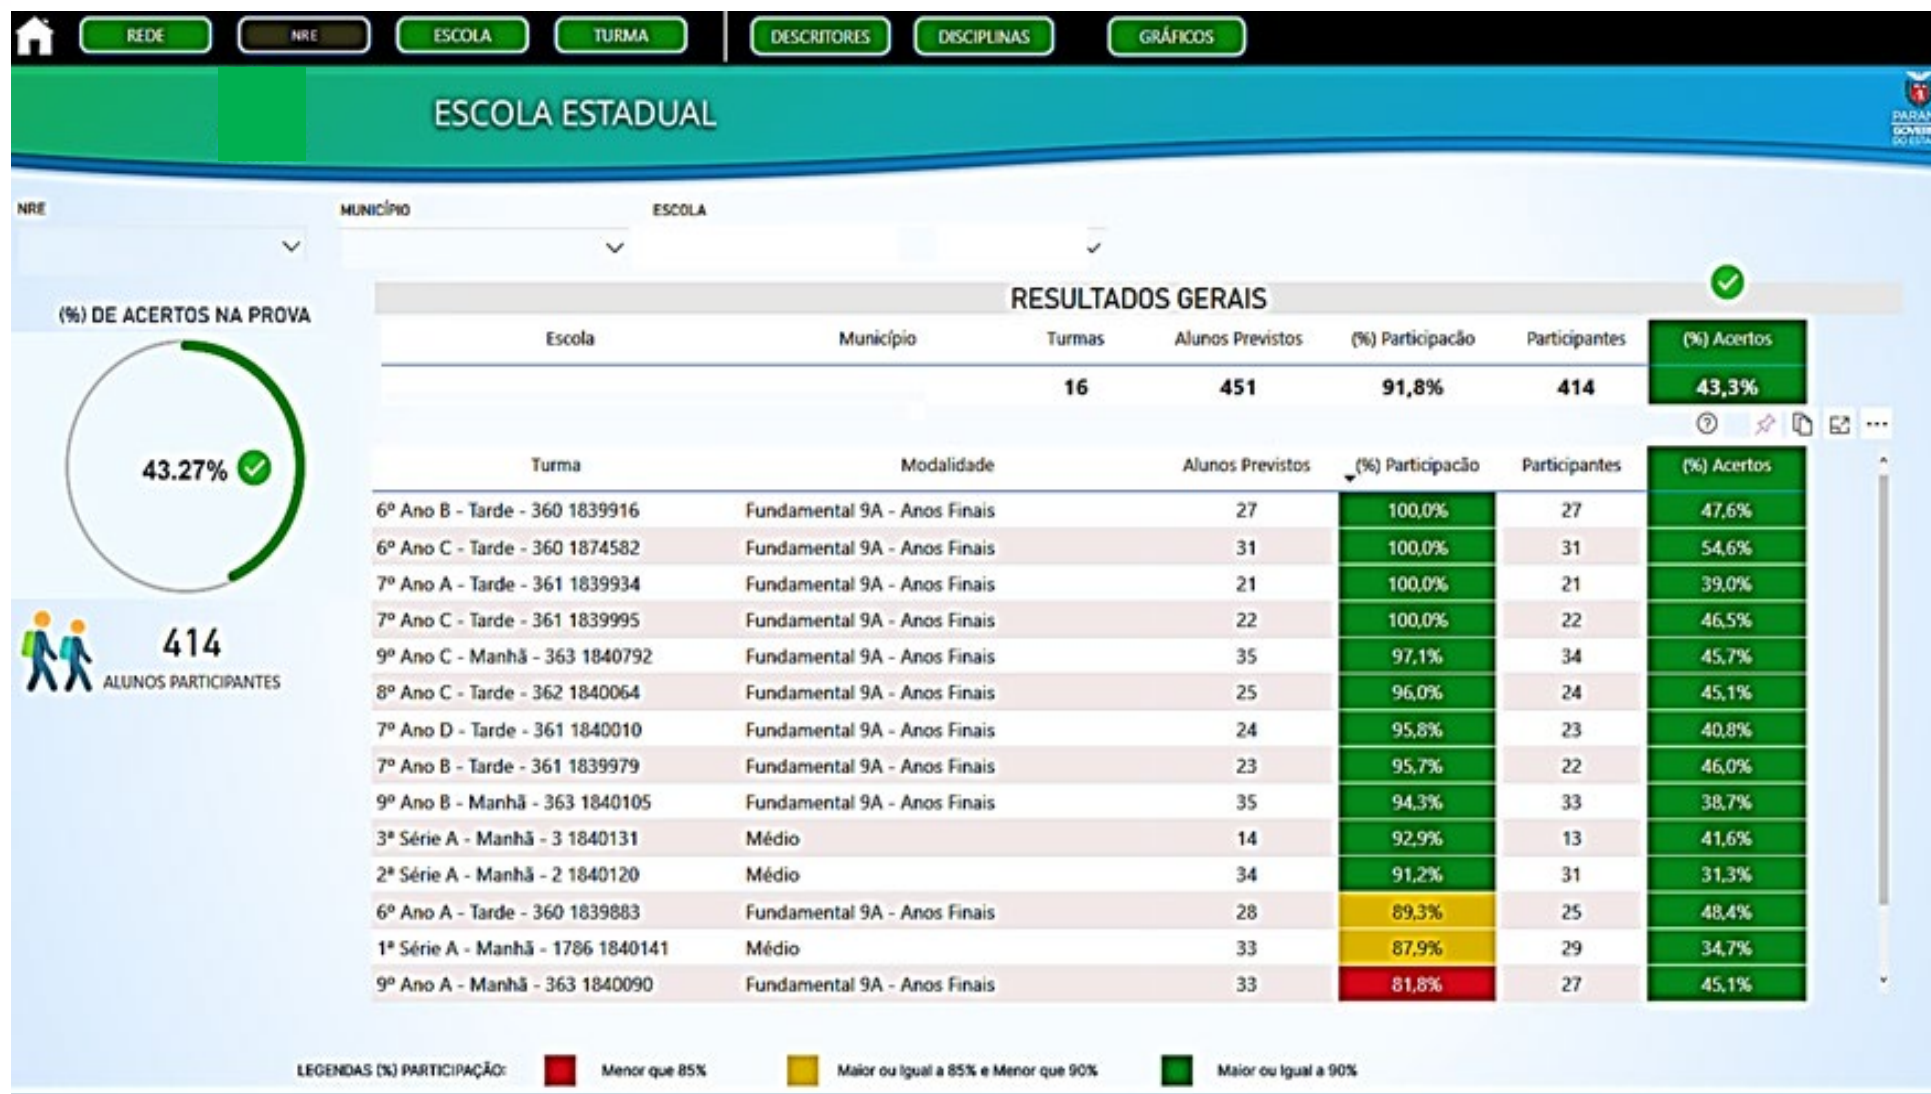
REDE NRE ESCOLA TURMA DESCRITORES DISCIPLINAS GRÁFICOS

ESCOLA ESTADUAL

PARAN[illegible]
GOVER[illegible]
DO ESTA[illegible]

NRE

MUNICÍPIO

ESCOLA

(%) DE ACERTOS NA PROVA

43.27%

414
ALUNOS PARTICIPANTES

RESULTADOS GERAIS

| Escola | Município | Turmas | Alunos Previstos | (%) Participacão | Participantes | (%) Acertos |
|---|---|---|---|---|---|---|
| | | 16 | 451 | 91,8% | 414 | 43,3% |

| Turma | Modalidade | Alunos Previstos | (%) Participacão | Participantes | (%) Acertos |
|---|---|---|---|---|---|
| 6º Ano B - Tarde - 360 1839916 | Fundamental 9A - Anos Finais | 27 | 100,0% | 27 | 47,6% |
| 6º Ano C - Tarde - 360 1874582 | Fundamental 9A - Anos Finais | 31 | 100,0% | 31 | 54,6% |
| 7º Ano A - Tarde - 361 1839934 | Fundamental 9A - Anos Finais | 21 | 100,0% | 21 | 39,0% |
| 7º Ano C - Tarde - 361 1839995 | Fundamental 9A - Anos Finais | 22 | 100,0% | 22 | 46,5% |
| 9º Ano C - Manhã - 363 1840792 | Fundamental 9A - Anos Finais | 35 | 97,1% | 34 | 45,7% |
| 8º Ano C - Tarde - 362 1840064 | Fundamental 9A - Anos Finais | 25 | 96,0% | 24 | 45,1% |
| 7º Ano D - Tarde - 361 1840010 | Fundamental 9A - Anos Finais | 24 | 95,8% | 23 | 40,8% |
| 7º Ano B - Tarde - 361 1839979 | Fundamental 9A - Anos Finais | 23 | 95,7% | 22 | 46,0% |
| 9º Ano B - Manhã - 363 1840105 | Fundamental 9A - Anos Finais | 35 | 94,3% | 33 | 38,7% |
| 3ª Série A - Manhã - 3 1840131 | Médio | 14 | 92,9% | 13 | 41,6% |
| 2ª Série A - Manhã - 2 1840120 | Médio | 34 | 91,2% | 31 | 31,3% |
| 6º Ano A - Tarde - 360 1839883 | Fundamental 9A - Anos Finais | 28 | 89,3% | 25 | 48,4% |
| 1ª Série A - Manhã - 1786 1840141 | Médio | 33 | 87,9% | 29 | 34,7% |
| 9º Ano A - Manhã - 363 1840090 | Fundamental 9A - Anos Finais | 33 | 81,8% | 27 | 45,1% |

LEGENDAS (%) PARTICIPAÇÃO: Menor que 85% Maior ou igual a 85% e Menor que 90% Maior ou igual a 90%